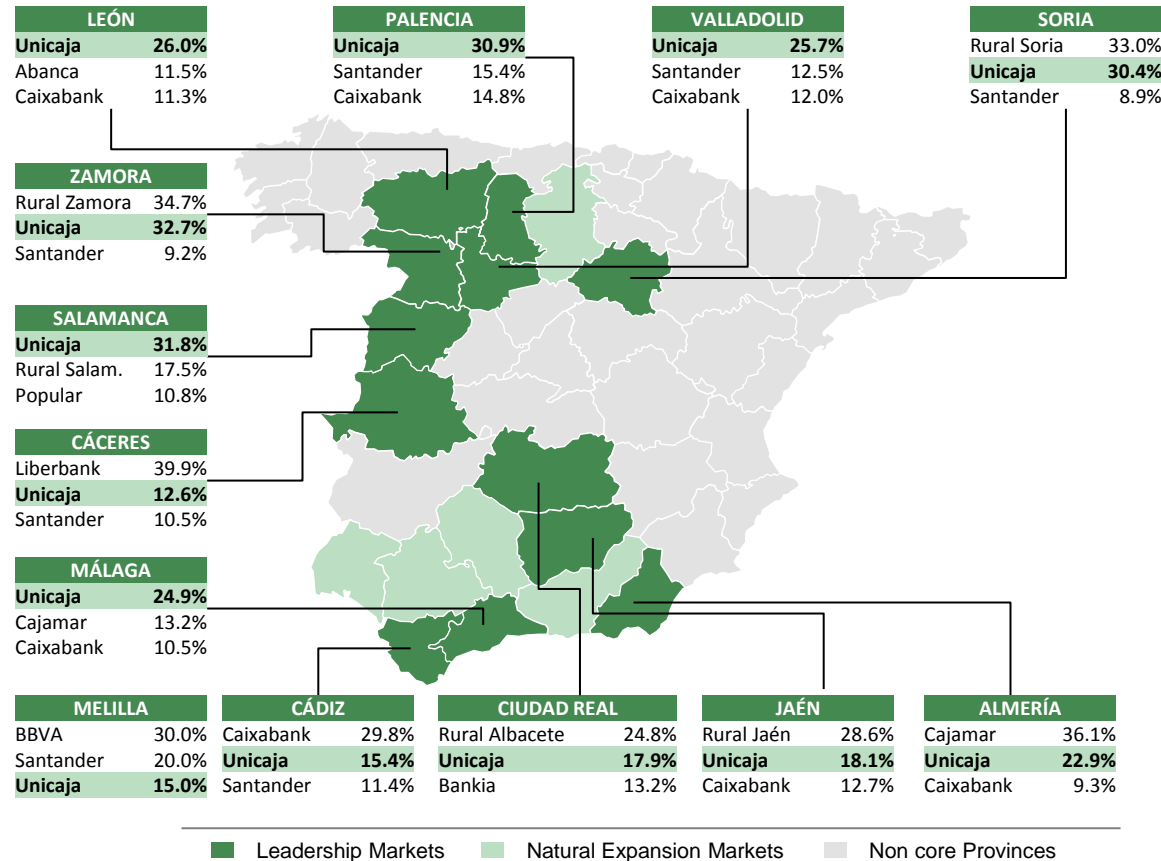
| LEÓN | |
|---|---|
| Unicaja | 26.0% |
| Abanca | 11.5% |
| Caixabank | 11.3% |

| PALENCIA | |
|---|---|
| Unicaja | 30.9% |
| Santander | 15.4% |
| Caixabank | 14.8% |

| VALLADOLID | |
|---|---|
| Unicaja | 25.7% |
| Santander | 12.5% |
| Caixabank | 12.0% |

| SORIA | |
|---|---|
| Rural Soria | 33.0% |
| Unicaja | 30.4% |
| Santander | 8.9% |

| ZAMORA | |
|---|---|
| Rural Zamora | 34.7% |
| Unicaja | 32.7% |
| Santander | 9.2% |

| SALAMANCA | |
|---|---|
| Unicaja | 31.8% |
| Rural Salam. | 17.5% |
| Popular | 10.8% |

| CÁCERES | |
|---|---|
| Liberbank | 39.9% |
| Unicaja | 12.6% |
| Santander | 10.5% |

| MÁLAGA | |
|---|---|
| Unicaja | 24.9% |
| Cajamar | 13.2% |
| Caixabank | 10.5% |

| MELILLA | |
|---|---|
| BBVA | 30.0% |
| Santander | 20.0% |
| Unicaja | 15.0% |

| CÁDIZ | |
|---|---|
| Caixabank | 29.8% |
| Unicaja | 15.4% |
| Santander | 11.4% |

| CIUDAD REAL | |
|---|---|
| Rural Albacete | 24.8% |
| Unicaja | 17.9% |
| Bankia | 13.2% |

| JAÉN | |
|---|---|
| Rural Jaén | 28.6% |
| Unicaja | 18.1% |
| Caixabank | 12.7% |

| ALMERÍA | |
|---|---|
| Cajamar | 36.1% |
| Unicaja | 22.9% |
| Caixabank | 9.3% |

Leadership Markets
Natural Expansion Markets
Non core Provinces